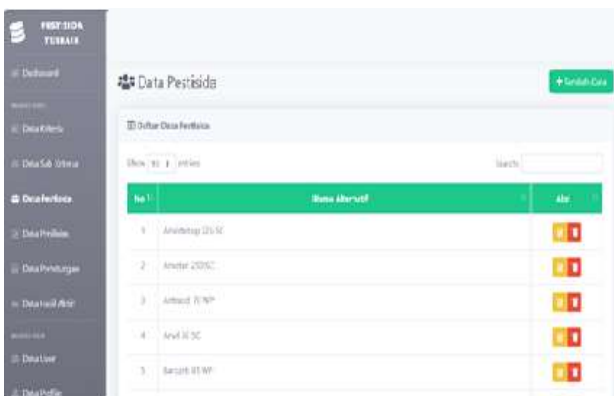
PESTISIDA TERBAIK

Dashboard

Data Kriteria

Data Sub Kriteria

Data Pestisida

Data Penilaian

Data Perhitungan

Data Hasil Akhir

Data User

Data Profile

Data Pestisida

+ Tambah Data

Daftar Data Pestisida

Show 10 entries

Search:

| No | Nama Alternatif | Aksi |
|---|---|---|
| 1 | Amistartop 325 SC | |
| 2 | Amistar 250SC | |
| 3 | Antracol 70 WP | |
| 4 | Anvil 50 SC | |
| 5 | Barcelli 85 WP | |